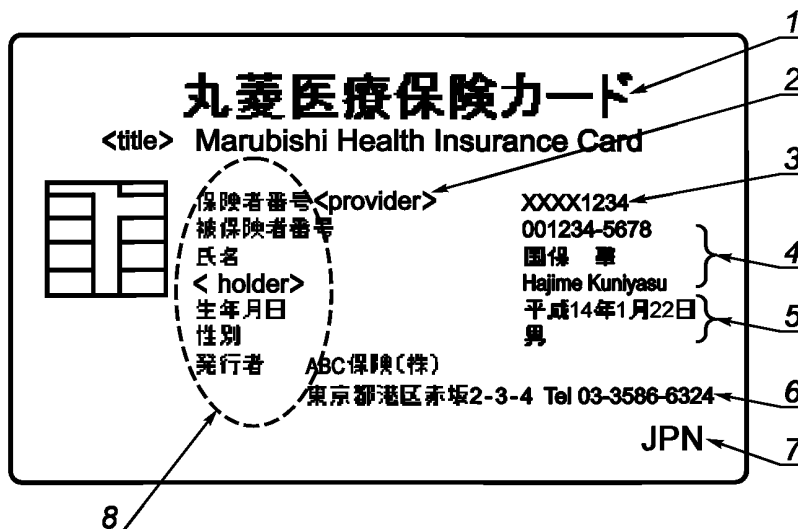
丸菱医療保険カード
<title> Marubishi Health Insurance Card

保険者番号<provider>
被保険者番号
氏名
< holder>
生年月日
性別
発行者

XXXX1234
001234-5678
国保 肇
Hajime Kuniyasu
平成14年1月22日
男

ABC保険(株)
東京都港区赤坂2-3-4 Tel 03-3586-6324

JPN

1
2
3
4
5
6
7
8